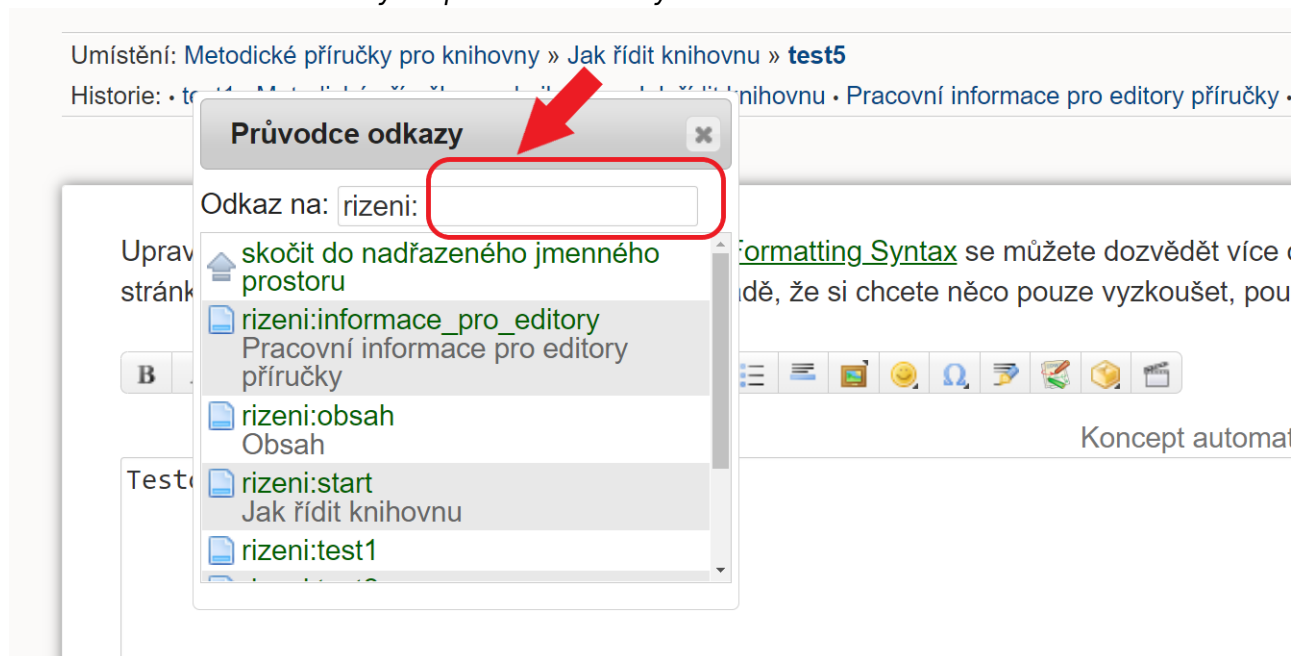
Umístění: Metodické příručky pro knihovny » Jak řídit knihovnu » test5

Historie: • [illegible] knihovnu • Pracovní informace pro editory příručky •

Průvodce odkazy

Odkaz na: rizeni:

skočit do nadřazeného jmenného prostoru

rizeni:informace_pro_editory
Pracovní informace pro editory příručky

rizeni:obsah
Obsah

rizeni:start
Jak řídit knihovnu

rizeni:test1

Uprav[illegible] Formatting Syntax se můžete dozvědět více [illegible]

stránk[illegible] ědě, že si chcete něco pouze vyzkoušet, pou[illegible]

B

Koncept automat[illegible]

Test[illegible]